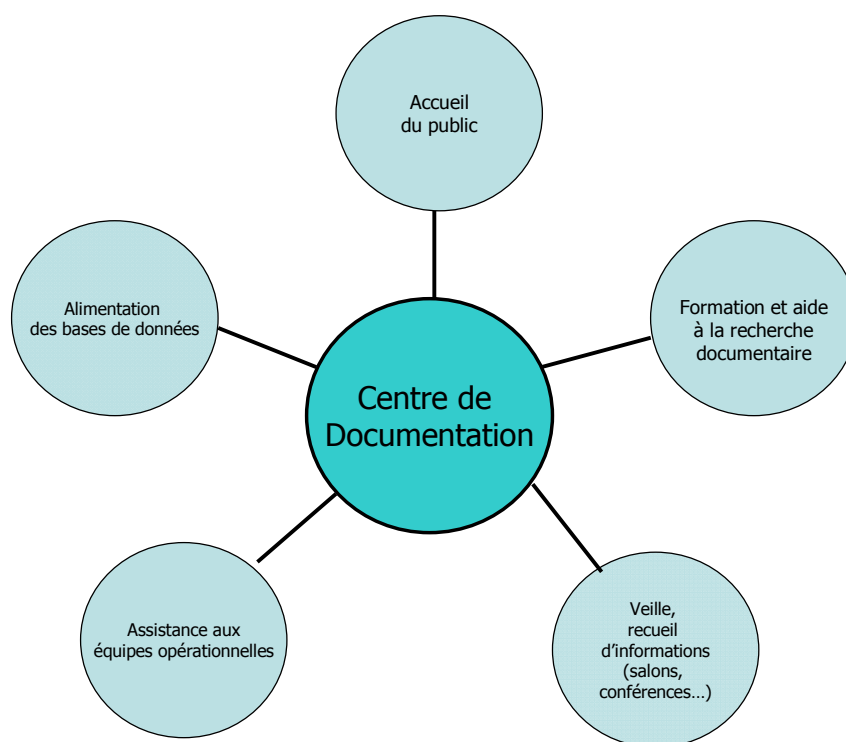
Accueil du public

Alimentation des bases de données

Formation et aide à la recherche documentaire

Centre de Documentation

Assistance aux équipes opérationnelles

Veille, recueil d'informations (salons, conférences…)